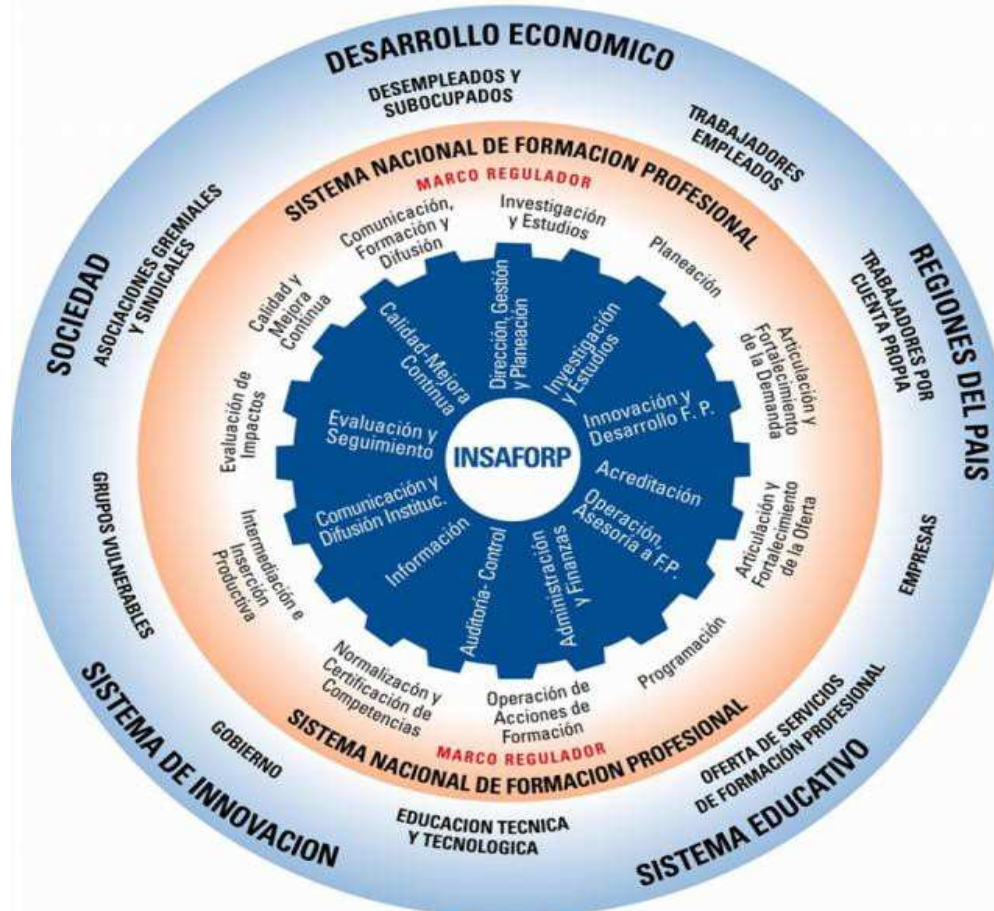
DESARROLLO ECONOMICO

DESEMPLEADOS Y SUBOCUPADOS

TRABAJADORES EMPLEADOS

REGIONES DEL PAIS

TRABAJADORES POR CUENTA PROPIA

EMPRESAS

SISTEMA EDUCATIVO

OFERTA DE SERVICIOS DE FORMACIÓN PROFESIONAL

EDUCACION TECNICA Y TECNOLOGICA

SISTEMA DE INNOVACION

GOBIERNO

GRUPOS VULNERABLES

SOCIEDAD

ASOCIACIONES GREMIALES Y SINDICALES

SISTEMA NACIONAL DE FORMACION PROFESIONAL

MARCO REGULADOR

Investigación y Estudios

Planeación

Articulación y Fortalecimiento de la Demanda

Articulación y Fortalecimiento de la Oferta

Programación

Operación de Acciones de Formación

Normalizacón y Certificación de Competencias

Intermediación e Inserción Productiva

Evaluación de Impactos

Calidad y Mejora Continua

Comunicación, Formación y Difusión

MARCO REGULADOR

SISTEMA NACIONAL DE FORMACION PROFESIONAL

Dirección, Gestión y Planeación

Investigación y Estudios

Innovación y Desarrollo F. P.

Acreditación

Operación, Asesoría a F.P.

Administración y Finanzas

Auditoría- Control

Información

Comunicación y Difusión Instituc.

Evaluación y Seguimiento

Calidad-Mejora Continua

INSAFORP